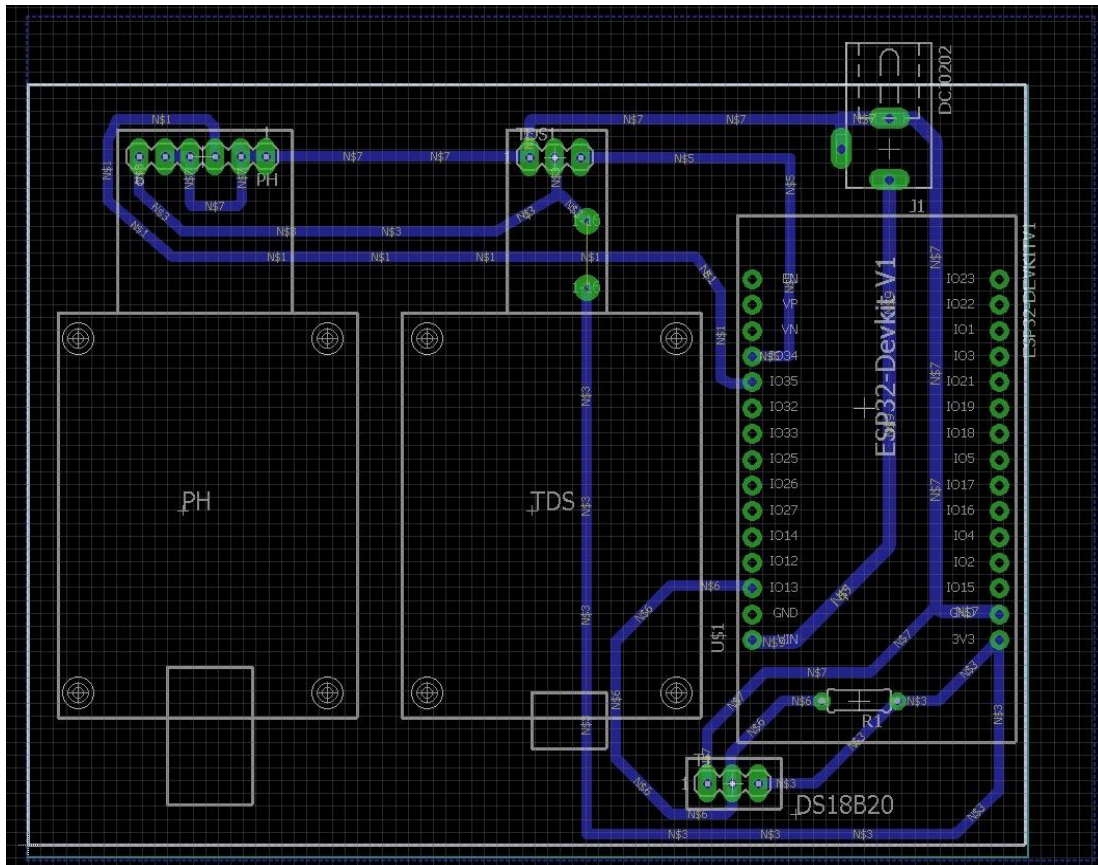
DC0202
J1
N$1
N$7
N$7
N$7
N$5
N$5
PH
TDS1
N$3
N$3
N$3
N$1
N$1
N$1
N$1
N$1
N$1
N$1
ESP32-Devkit V1
ESP32-DEVKIT V1
EN
VP
VN
IO34
IO35
IO32
IO33
IO25
IO26
IO27
IO14
IO12
IO13
GND
VIN
IO23
IO22
IO1
IO3
IO21
IO19
IO18
IO5
IO17
IO16
IO4
IO2
IO15
GND
3V3
N$7
N$7
N$7
PH
TDS
N$3
N$3
N$3
N$6
N$6
N$6
N$6
U$1
N$9
N$9
N$7
N$7
N$7
N$6
R1
N$3
N$3
N$3
N$3
DS18B20
N$3
N$3
N$3
N$6